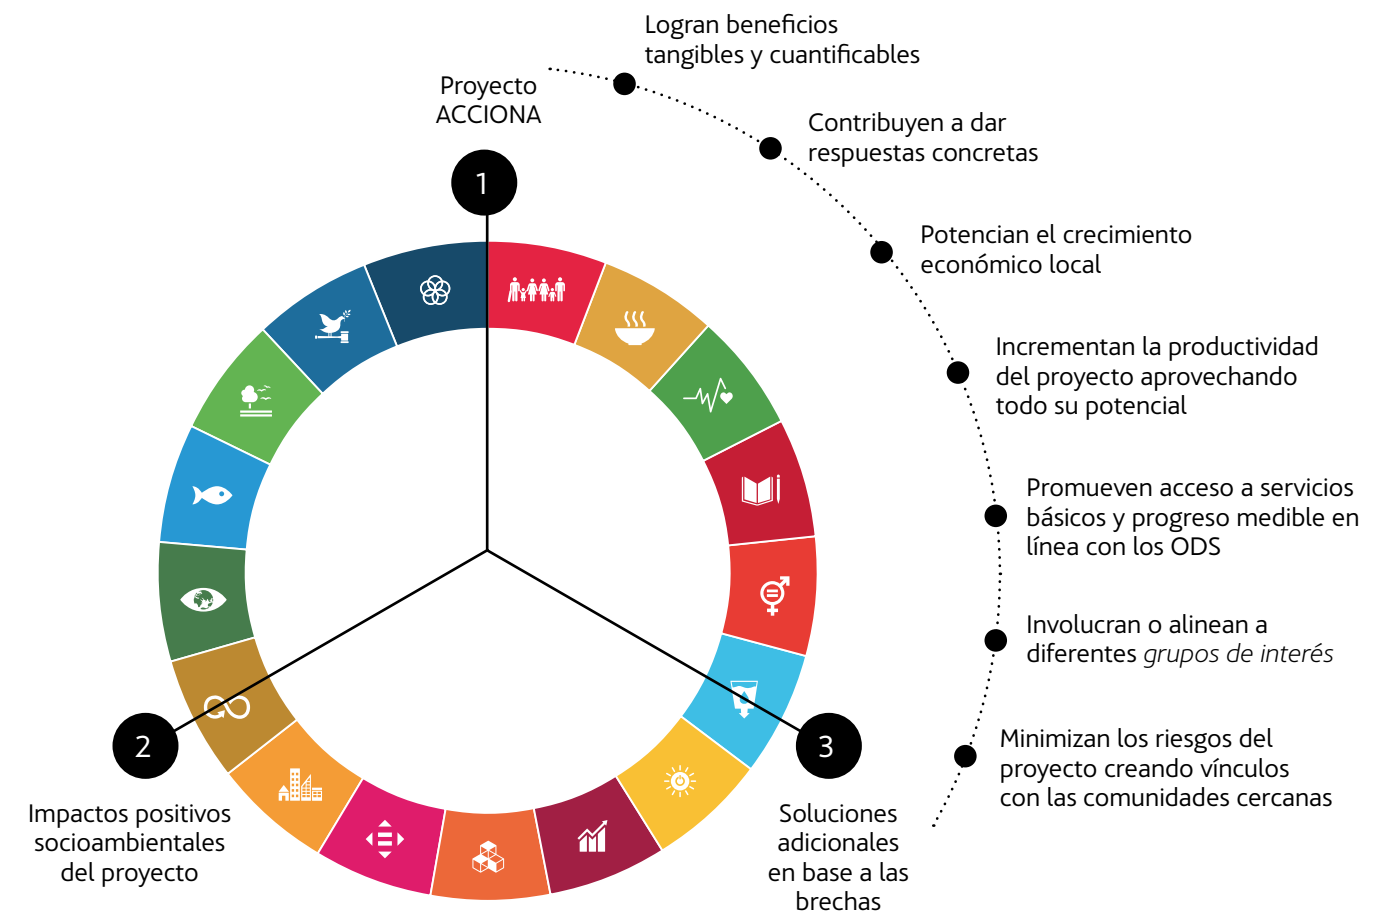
Proyecto ACCIONA

1

2

3

Impactos positivos socioambientales del proyecto

Soluciones adicionales en base a las brechas

Logran beneficios tangibles y cuantificables

Contribuyen a dar respuestas concretas

Potencian el crecimiento económico local

Incrementan la productividad del proyecto aprovechando todo su potencial

Promueven acceso a servicios básicos y progreso medible en línea con los ODS

Involucran o alinean a diferentes *grupos de interés*

Minimizan los riesgos del proyecto creando vínculos con las comunidades cercanas